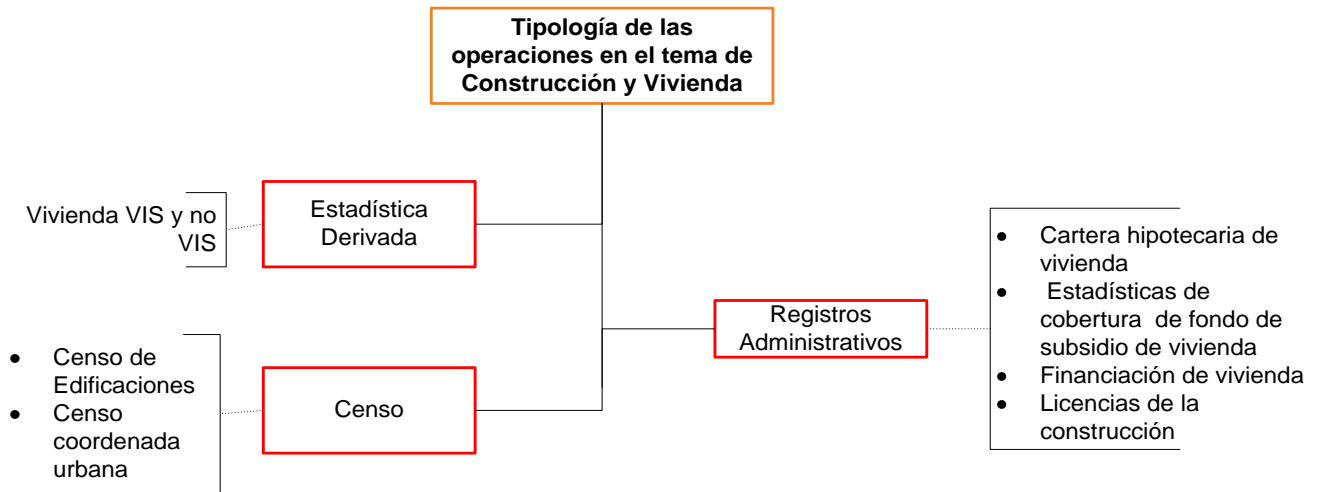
Tipología de las operaciones en el tema de Construcción y Vivienda

Vivienda VIS y no VIS

Estadística Derivada

Registros Administrativos

- Cartera hipotecaria de vivienda
- Estadísticas de cobertura de fondo de subsidio de vivienda
- Financiación de vivienda
- Licencias de la construcción

- Censo de Edificaciones
- Censo coordenada urbana

Censo